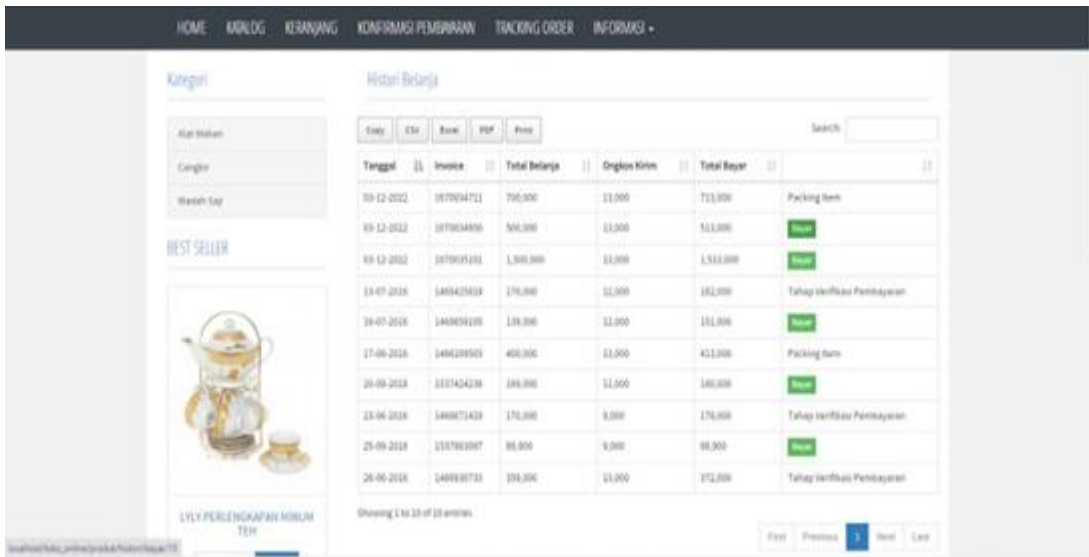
HOME KATALOG KERANJANG KONFIRMASI PEMBAYARAN TRACKING ORDER INFORMASI ▾

Kategori

Alat Makan

Cangkir

Wadah Saji

BEST SELLER

LYLY PERLENGKAPAN MINUM TEH

Histori Belanja

Copy CSV Excel PDF Print

Search:

| Tanggal | Invoice | Total Belanja | Ongkos Kirim | Total Bayar | |
|---|---|---|---|---|---|
| 03-12-2022 | 1670034711 | 700,000 | 13,000 | 713,000 | Packing Item |
| 03-12-2022 | 1670034950 | 500,000 | 13,000 | 513,000 | Bayar |
| 03-12-2022 | 1670035101 | 1,500,000 | 13,000 | 1,513,000 | Bayar |
| 13-07-2016 | 1468425818 | 170,000 | 12,000 | 182,000 | Tahap Verifikasi Pembayaran |
| 16-07-2016 | 1468656109 | 139,000 | 12,000 | 151,000 | Bayar |
| 17-06-2016 | 1466209503 | 400,000 | 13,000 | 413,000 | Packing Item |
| 20-09-2018 | 1537424236 | 169,000 | 11,000 | 180,000 | Bayar |
| 23-06-2016 | 1466671418 | 170,000 | 8,000 | 178,000 | Tahap Verifikasi Pembayaran |
| 25-09-2018 | 1537865097 | 80,000 | 8,000 | 88,000 | Bayar |
| 26-06-2016 | 1466930733 | 359,000 | 13,000 | 372,000 | Tahap Verifikasi Pembayaran |

Showing 1 to 10 of 10 entries

First Previous 1 Next Last

localhost/toko_online/produk/histori/bayar/72